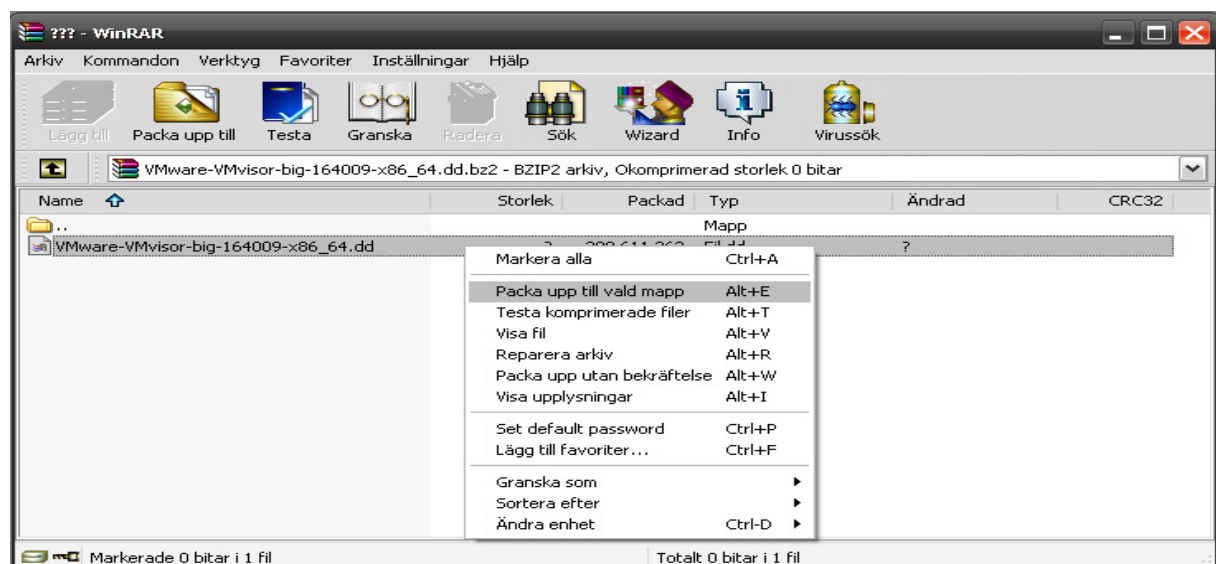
??? - WinRAR

Arkiv Kommandon Verktyg Favoriter Inställningar Hjälp

Lägg till Packa upp till Testa Granska Radera Sök Wizard Info Virussök

VMware-VMvisor-big-164009-x86_64.dd.bz2 - BZIP2 arkiv, Okomprimerad storlek 0 bitar

| Name | Storlek | Packad | Typ | Ändrad | CRC32 |
|---|---|---|---|---|---|
| .. | | | Mapp | | |
| VMware-VMvisor-big-164009-x86_64.dd | ? | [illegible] | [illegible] | ? | |

Markera alla Ctrl+A
Packa upp till vald mapp Alt+E
Testa komprimerade filer Alt+T
Visa fil Alt+V
Reparera arkiv Alt+R
Packa upp utan bekräftelse Alt+W
Visa upplysningar Alt+I
Set default password Ctrl+P
Lägg till favoriter... Ctrl+F
Granska som
Sortera efter
Ändra enhet Ctrl-D

Markerade 0 bitar i 1 fil
Totalt 0 bitar i 1 fil